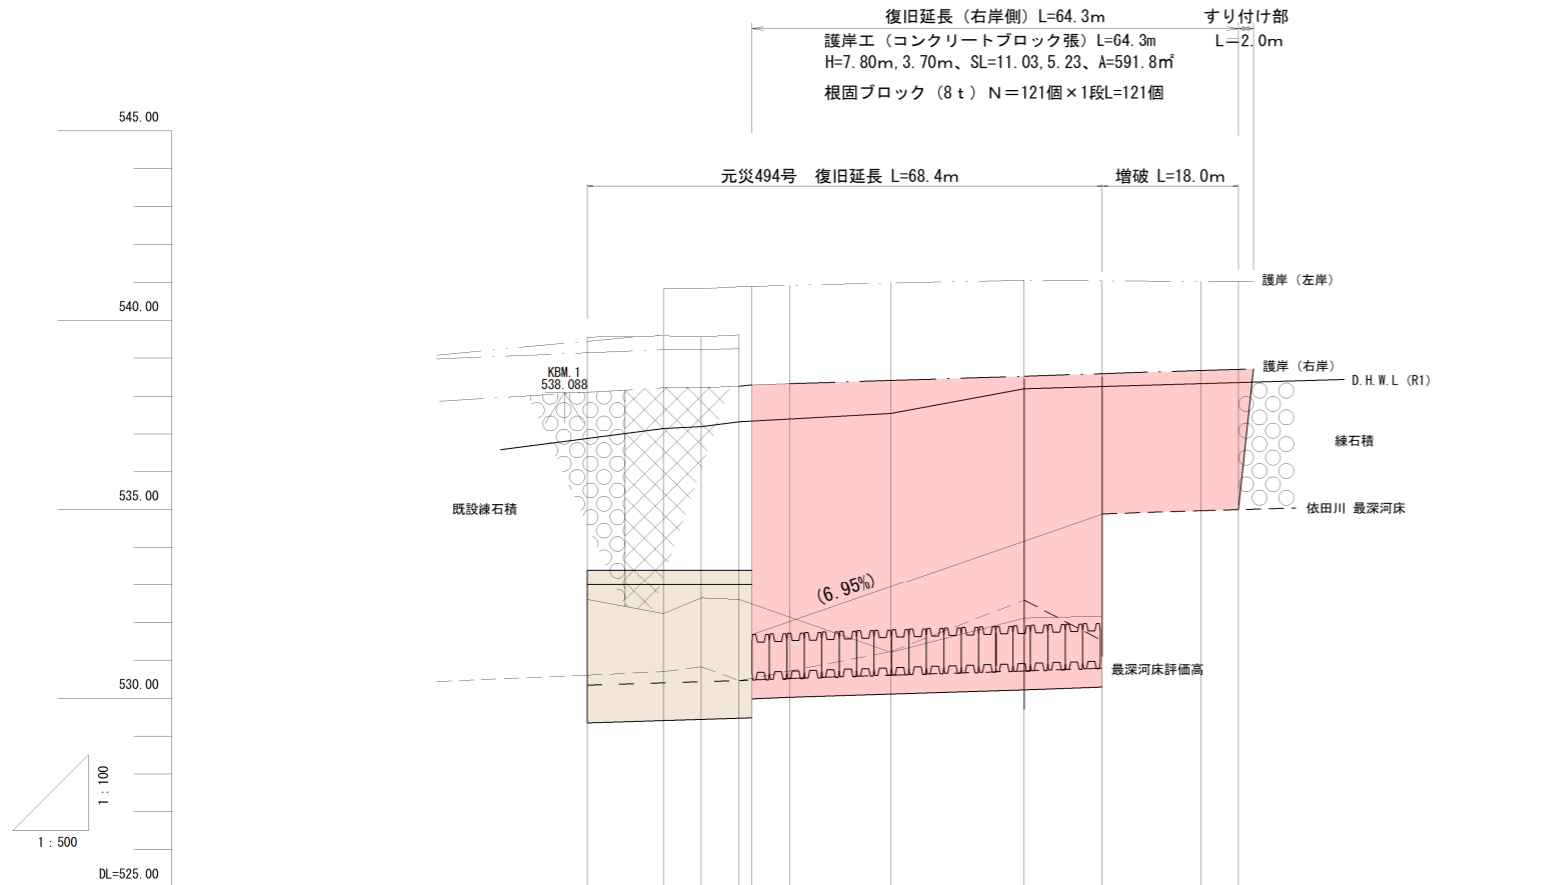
復旧延長（右岸側）L=64.3m
すり付け部
L＝2.0m
護岸工（コンクリートブロック張）L=64.3m
H=7.80m,3.70m、SL=11.03,5.23、A=591.8㎡
根固ブロック（8ｔ）N＝121個×1段L=121個

元災494号　復旧延長 L=68.4m
増破 L=18.0m

545.00
540.00
535.00
530.00
DL=525.00

護岸（左岸）
護岸（右岸）
D.H.W.L（R1）
KBM.1
538.088
練石積
既設練石積
依田川 最深河床
(6.95%)
最深河床評価高

1：100
1：500